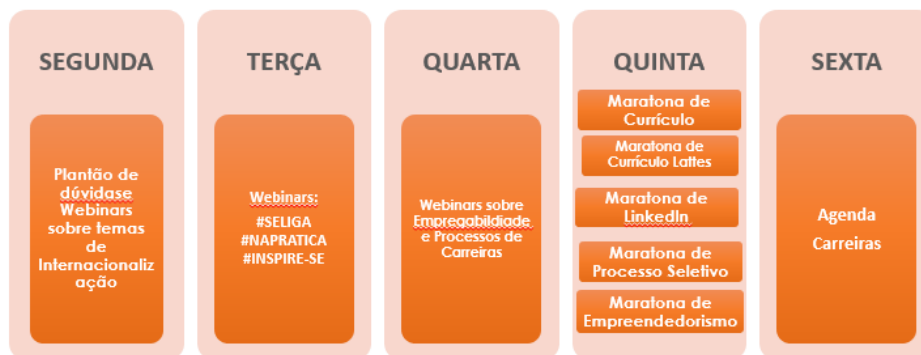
SEGUNDA

Plantão de dúvidase Webinars sobre temas de Internacionalização

TERÇA

Webinars:
#SELIGA
#NAPRATICA
#INSPIRE-SE

QUARTA

Webinars sobre Empregabildiade e Processos de Carreiras

QUINTA

Maratona de Currículo

Maratona de Currículo Lattes

Maratona de LinkedIn

Maratona de Processo Seletivo

Maratona de Empreendedorismo

SEXTA

Agenda Carreiras